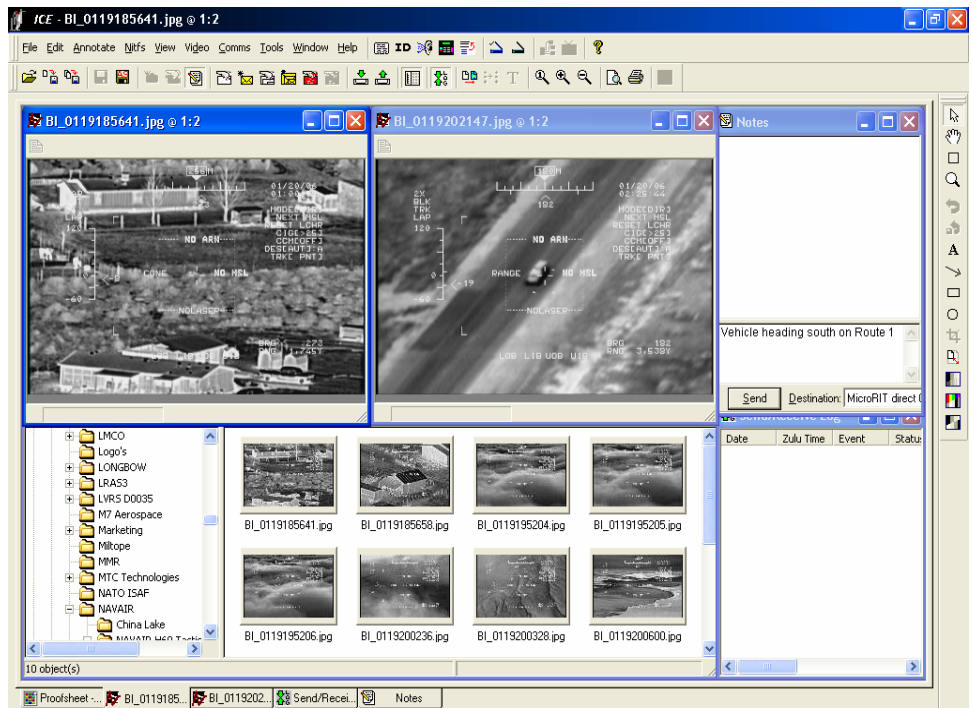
ICE - BI_0119185641.jpg @ 1:2

File Edit Annotate Nitfs View Video Comms Tools Window Help

ID

T

BI_0119185641.jpg @ 1:2

01/20/06
NO ARN
NO MSL
NOLASER

BI_0119202147.jpg @ 1:2

01/20/06
02:25:44
2X
BLK
TRK
LAP
MODE[DIR]
NEXT MSL
RESET LCHR
CCHC[OFF]
DESEAUT[A]
TRKE PNT]
120
NO ARN
RANGE
NO MSL
-60
NOLASER
LOB L18 UOB U18
BRG 192
RNG 3.538Y

Notes

Vehicle heading south on Route 1

Send
Destination: MicroRIT direct (

Date
Zulu Time
Event
Status

LMCO
Logo's
LONGBOW
LRAS3
LVRS D0035
M7 Aerospace
Marketing
Miltope
MMR
MTC Technologies
NATO ISAF
NAVAIR
China Lake
NAVAIR H60 Tactic

BI_0119185641.jpg
BI_0119185658.jpg
BI_0119195204.jpg
BI_0119195205.jpg
BI_0119195206.jpg
BI_0119200236.jpg
BI_0119200328.jpg
BI_0119200600.jpg

10 object(s)

Proofsheet -...
BI_0119185...
BI_0119202...
Send/Recei...
Notes